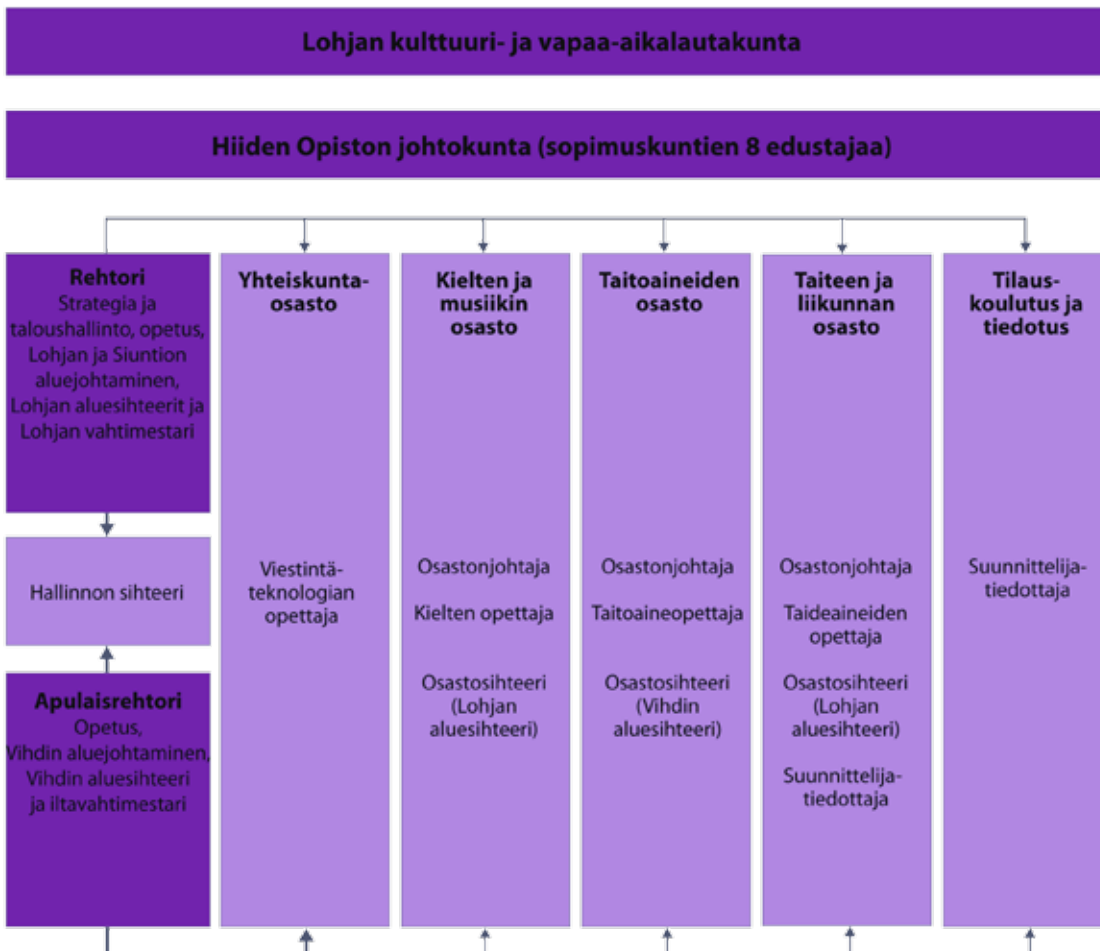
Lohjan kulttuuri- ja vapaa-aikalautakunta

Hiiden Opiston johtokunta (sopimuskuntien 8 edustajaa)

Rehtori
Strategia ja taloushallinto, opetus, Lohjan ja Siuntion aluejohtaminen, Lohjan aluesihteerit ja Lohjan vahtimestari

Hallinnon sihteeri

Apulaisrehtori
Opetus, Vihdin aluejohtaminen, Vihdin aluesihteeri ja iltavahtimestari

Yhteiskunta-osasto

Viestintä-teknologian opettaja

Kielten ja musiikin osasto

Osastonjohtaja

Kielten opettaja

Osastosihteeri (Lohjan aluesihteeri)

Taitoaineiden osasto

Osastonjohtaja

Taitoaineopettaja

Osastosihteeri (Vihdin aluesihteeri)

Taiteen ja liikunnan osasto

Osastonjohtaja

Taideaineiden opettaja

Osastosihteeri (Lohjan aluesihteeri)

Suunnittelija-tiedottaja

Tilaus-koulutus ja tiedotus

Suunnittelija-tiedottaja